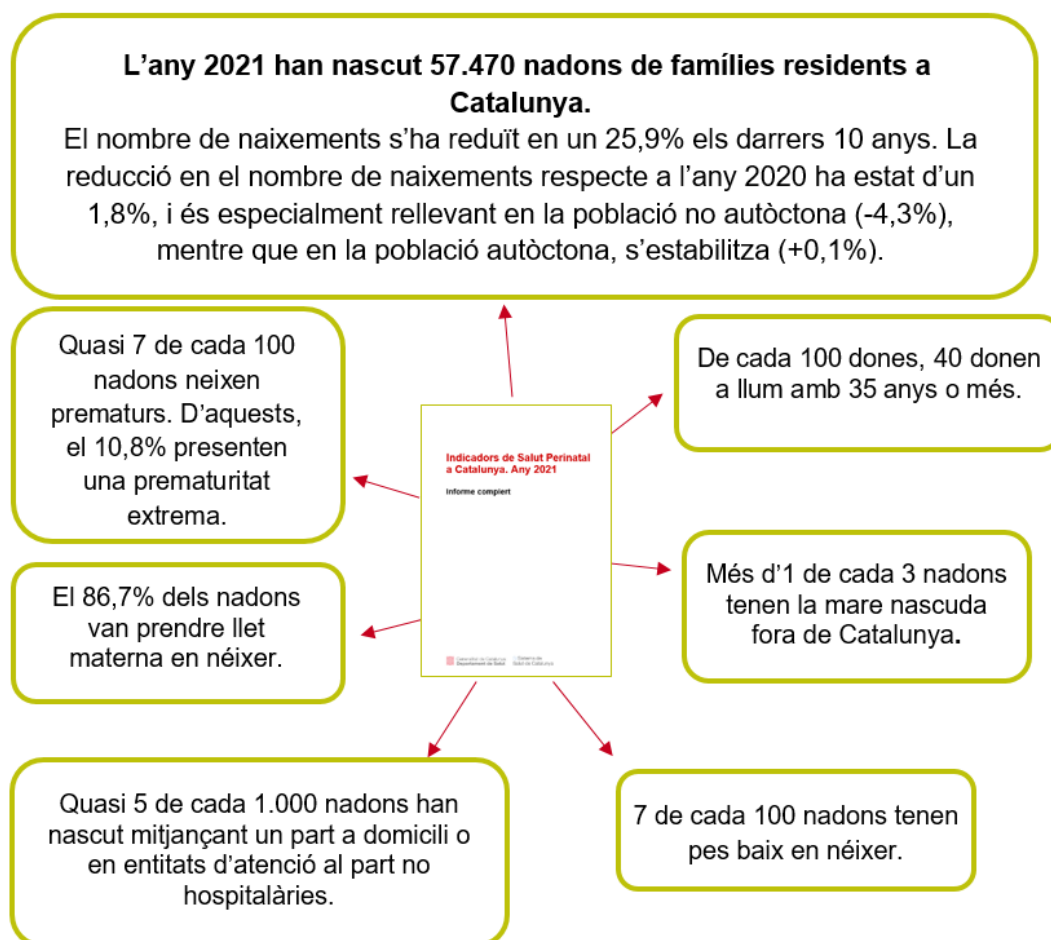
**L'any 2021 han nascut 57.470 nadons de famílies residents a Catalunya.**
El nombre de naixements s'ha reduït en un 25,9% els darrers 10 anys. La reducció en el nombre de naixements respecte a l'any 2020 ha estat d'un 1,8%, i és especialment rellevant en la població no autòctona (-4,3%), mentre que en la població autòctona, s'estabilitza (+0,1%).

Quasi 7 de cada 100 nadons neixen prematurs. D'aquests, el 10,8% presenten una prematuritat extrema.

Indicadors de Salut Perinatal a Catalunya. Any 2021

Informe complert

Generalitat de Catalunya Departament de Salut

Observatori Salut de Catalunya

De cada 100 dones, 40 donen a llum amb 35 anys o més.

El 86,7% dels nadons van prendre llet materna en néixer.

Més d'1 de cada 3 nadons tenen la mare nascuda fora de Catalunya.

Quasi 5 de cada 1.000 nadons han nascut mitjançant un part a domicili o en entitats d'atenció al part no hospitalàries.

7 de cada 100 nadons tenen pes baix en néixer.